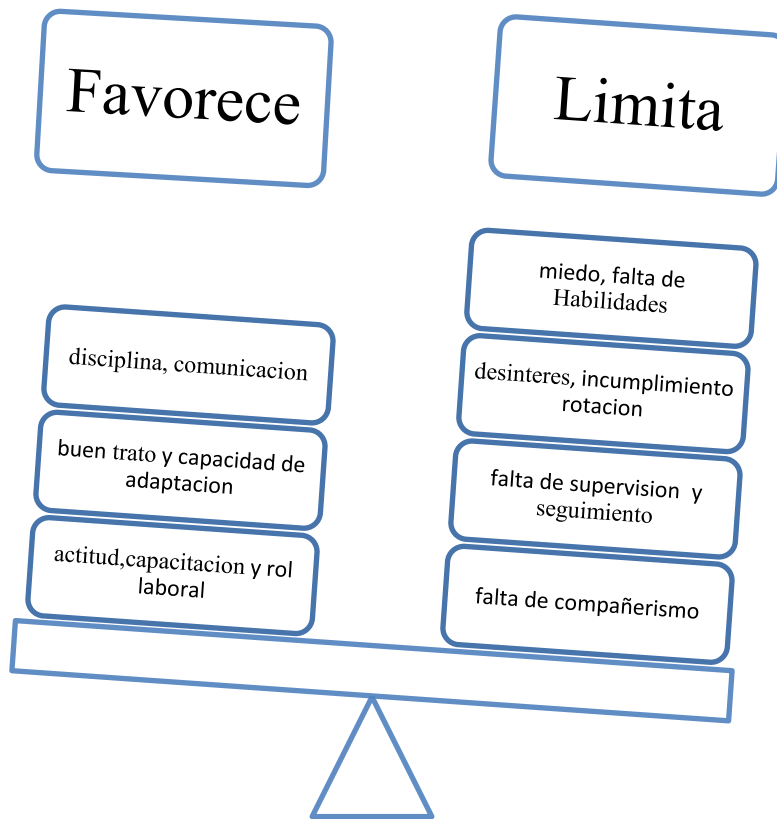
Favorece

Limita

disciplina, comunicacion

buen trato y capacidad de adaptacion

actitud,capacitacion y rol laboral

miedo, falta de Habilidades

desinteres, incumplimiento rotacion

falta de supervision y seguimiento

falta de compañerismo